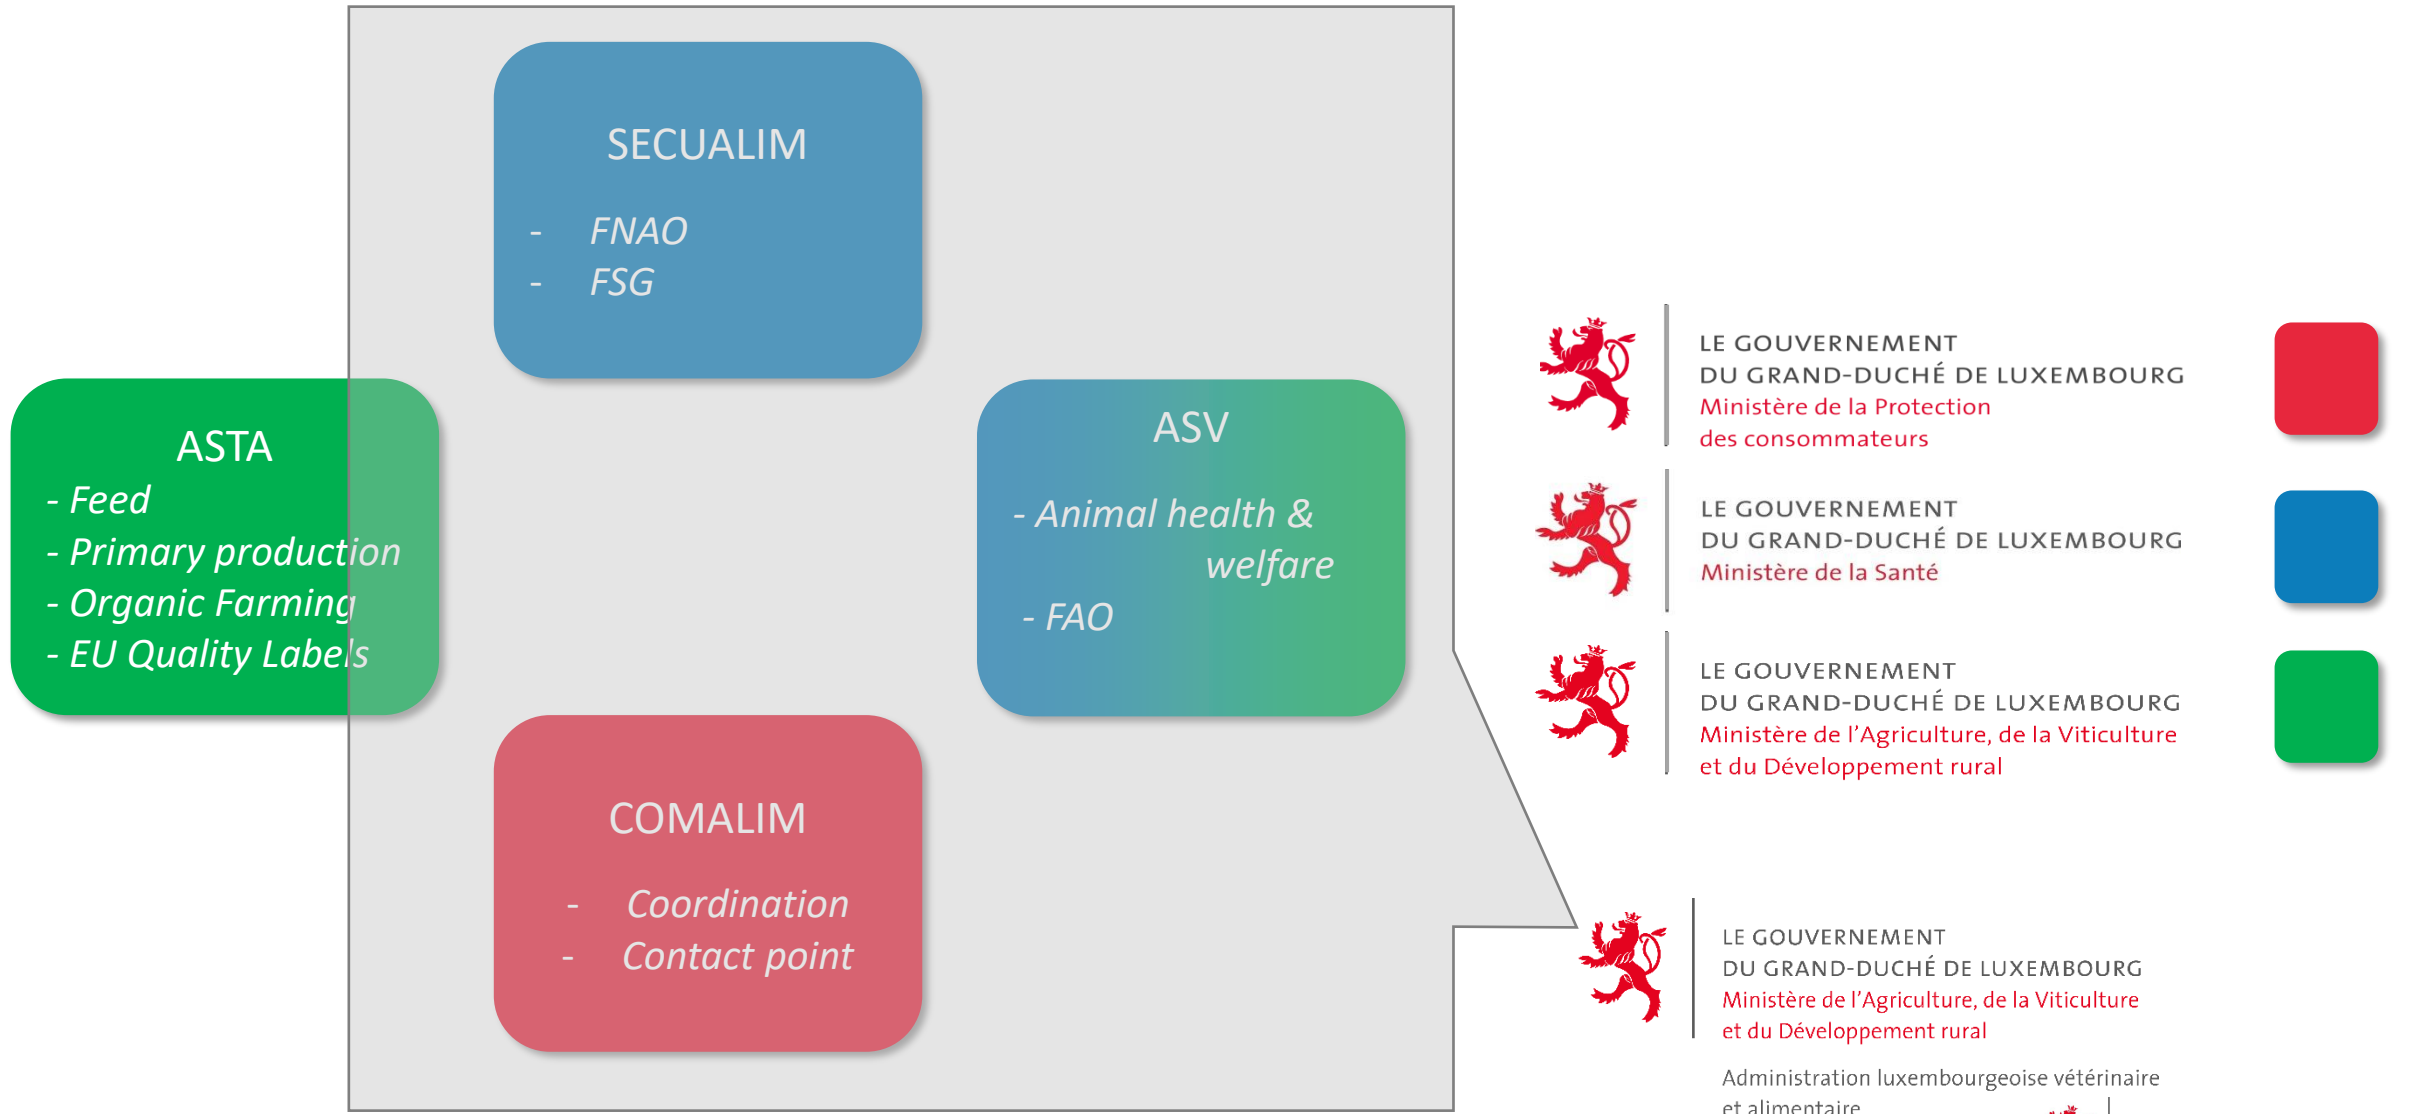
SECUALIM

- FNAO
- FSG

ASTA
- Feed
- Primary production
- Organic Farming
- EU Quality Labels

ASV

- Animal health & welfare
- FAO

COMALIM

- Coordination
- Contact point

LE GOUVERNEMENT
DU GRAND-DUCHÉ DE LUXEMBOURG
Ministère de la Protection des consommateurs

LE GOUVERNEMENT
DU GRAND-DUCHÉ DE LUXEMBOURG
Ministère de la Santé

LE GOUVERNEMENT
DU GRAND-DUCHÉ DE LUXEMBOURG
Ministère de l'Agriculture, de la Viticulture et du Développement rural

LE GOUVERNEMENT
DU GRAND-DUCHÉ DE LUXEMBOURG
Ministère de l'Agriculture, de la Viticulture et du Développement rural

Administration luxembourgeoise vétérinaire et alimentaire